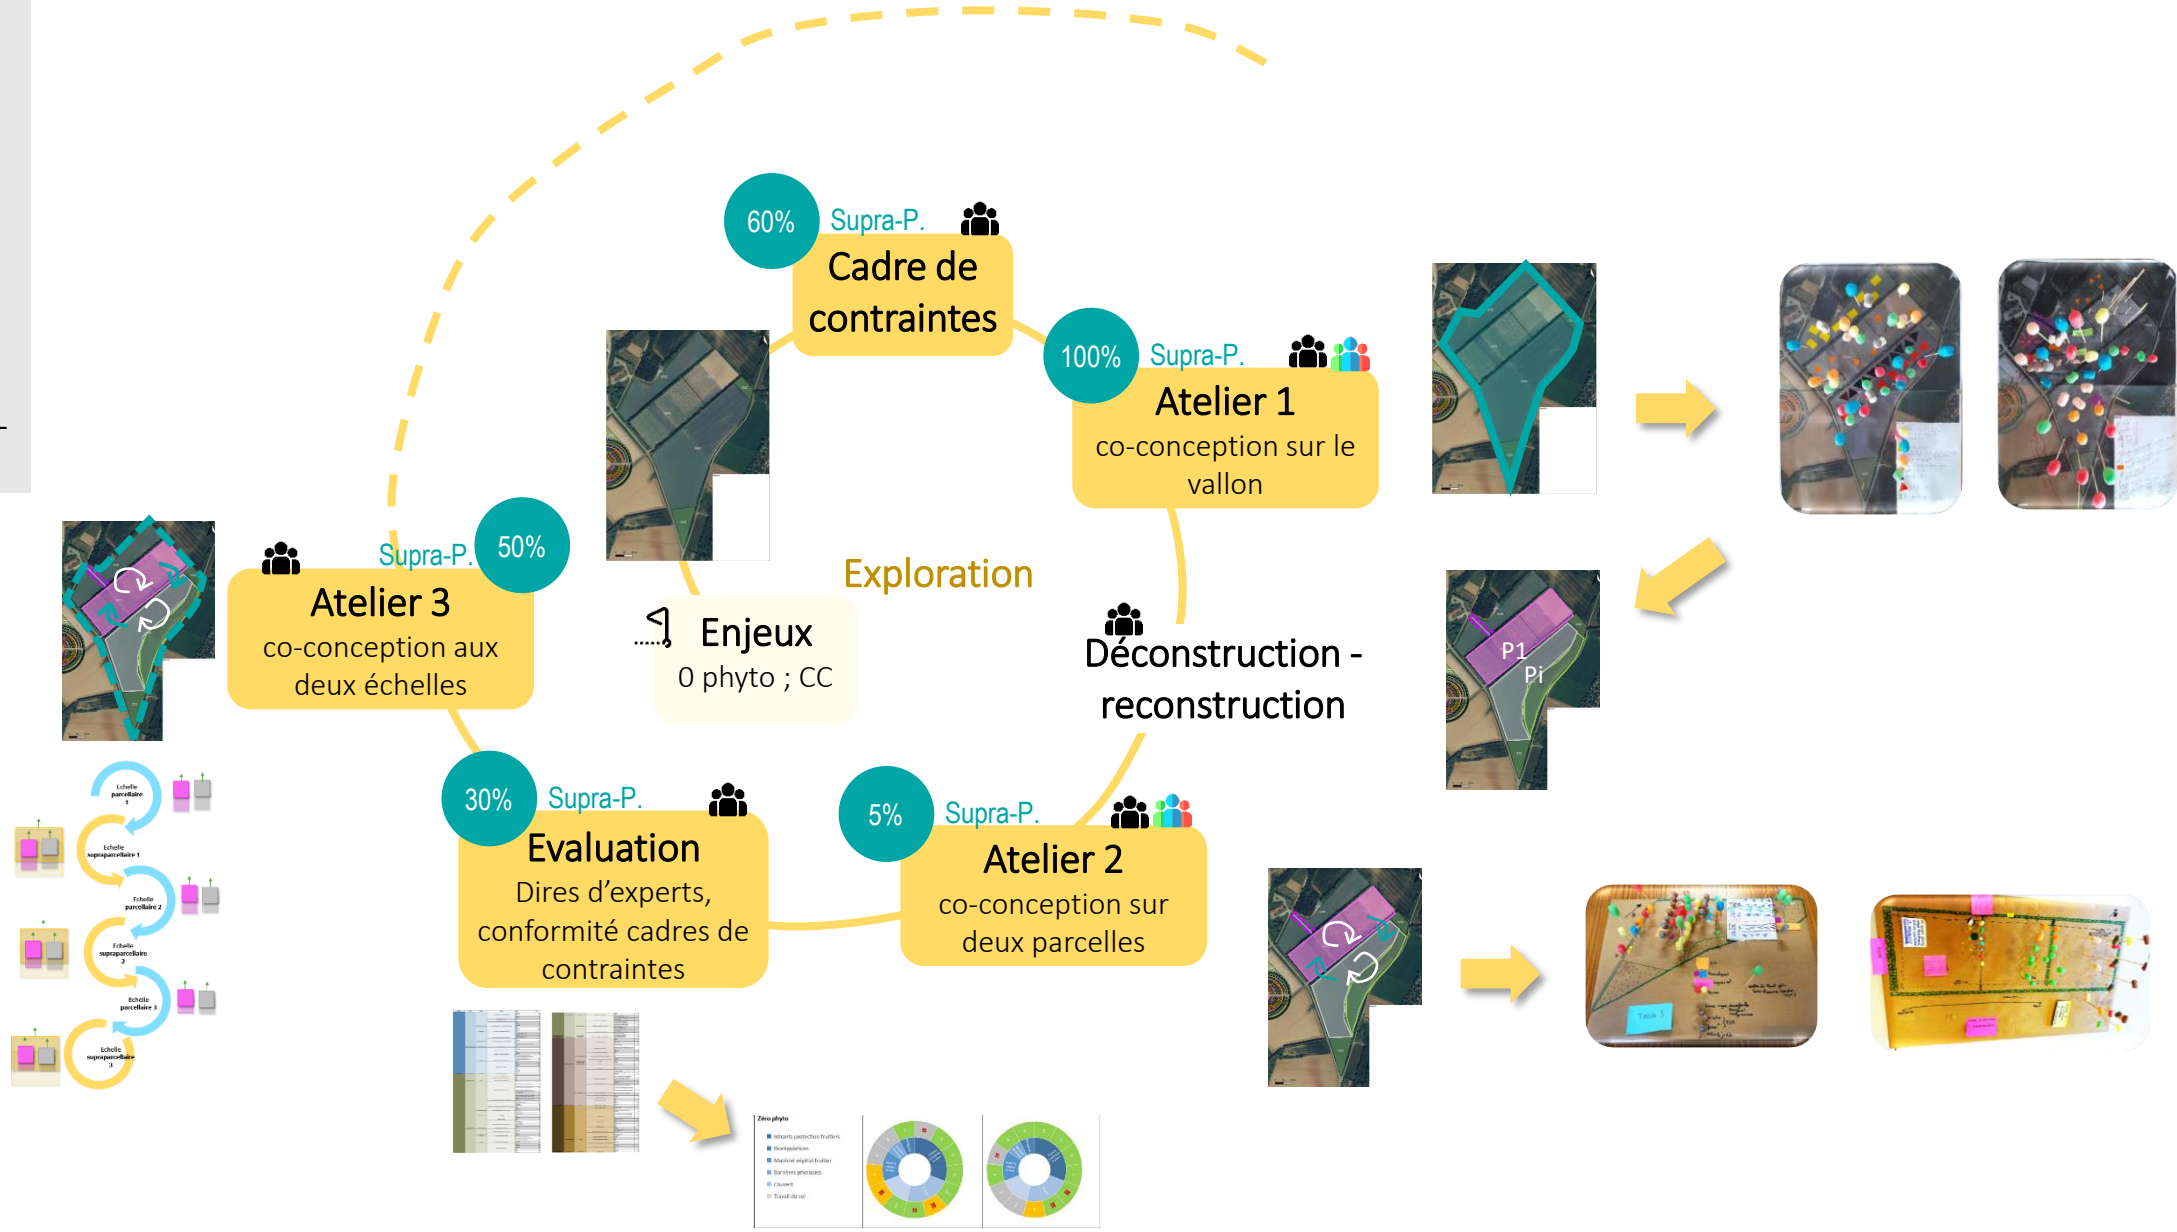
60% Supra-P.
Cadre de contraintes

100% Supra-P.
Atelier 1
co-conception sur le vallon

50% Supra-P.
Atelier 3
co-conception aux deux échelles

Exploration

Enjeux
0 phyto ; CC

Déconstruction - reconstruction

P1
Pi

30% Supra-P.
Evaluation
Dires d'experts, conformité cadres de contraintes

5% Supra-P.
Atelier 2
co-conception sur deux parcelles

Echelle parcellaire 1
Echelle supraparcellaire 1
Echelle parcellaire 2
Echelle supraparcellaire 2
Echelle parcellaire 3
Echelle supraparcellaire 3

Zéro phyto